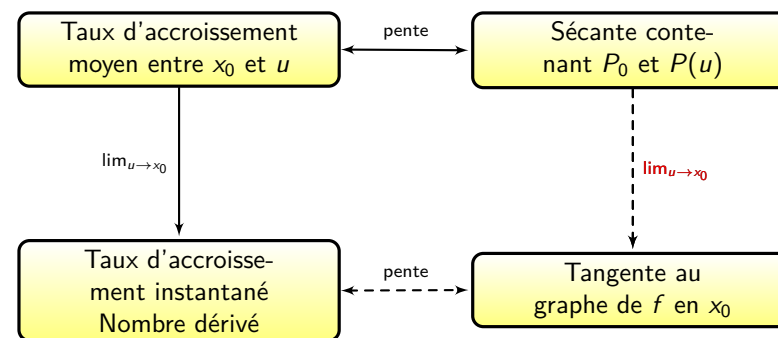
Taux d'accroissement moyen entre $x_0$ et $u$

pente

Sécante contenant $P_0$ et $P(u)$

$\lim_{u\to x_0}$

$\lim_{u\to x_0}$

Taux d'accroissement instantané
Nombre dérivé

pente

Tangente au graphe de $f$ en $x_0$